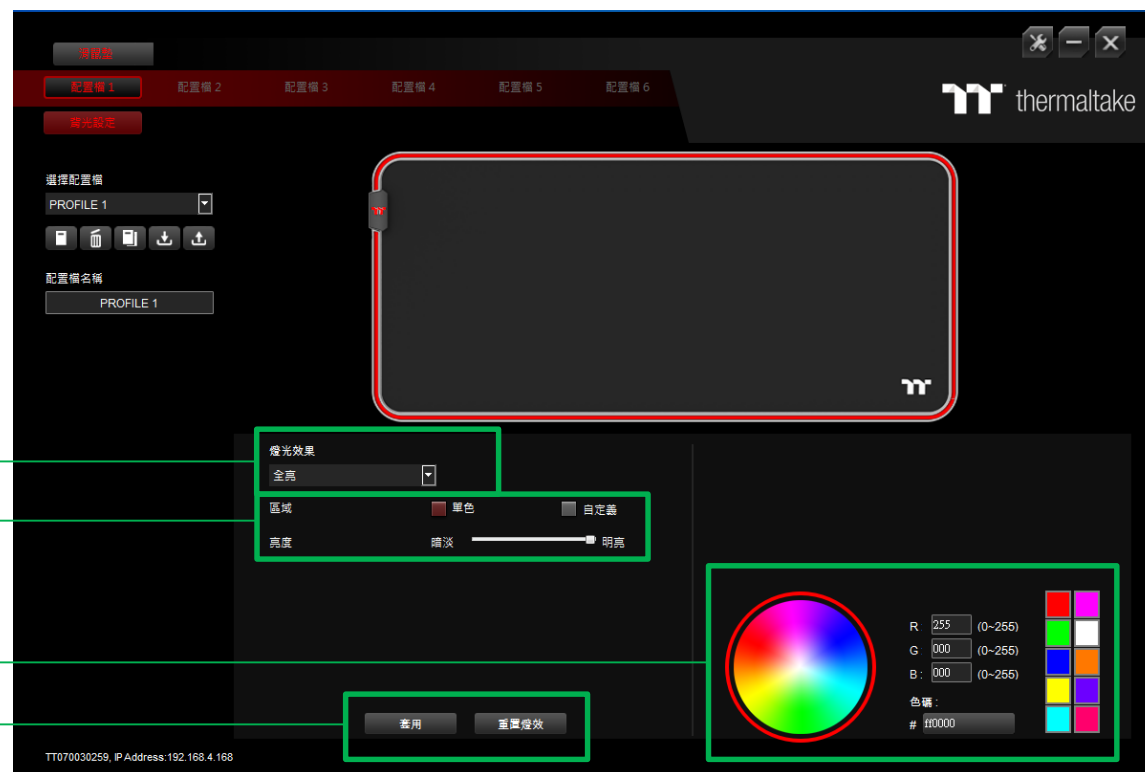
滑鼠墊

配置檔 1
配置檔 2
配置檔 3
配置檔 4
配置檔 5
配置檔 6

燈光設定

thermaltake

選擇配置檔
PROFILE 1

配置檔名稱
PROFILE 1

燈光效果
全亮

區域
單色
自定義

亮度
暗淡
明亮

R 255 (0~255)
G 000 (0~255)
B : 000 (0~255)
色碼 :
# ff0000

套用
重置燈效

TT070030259, IP Address:192.168.4.168